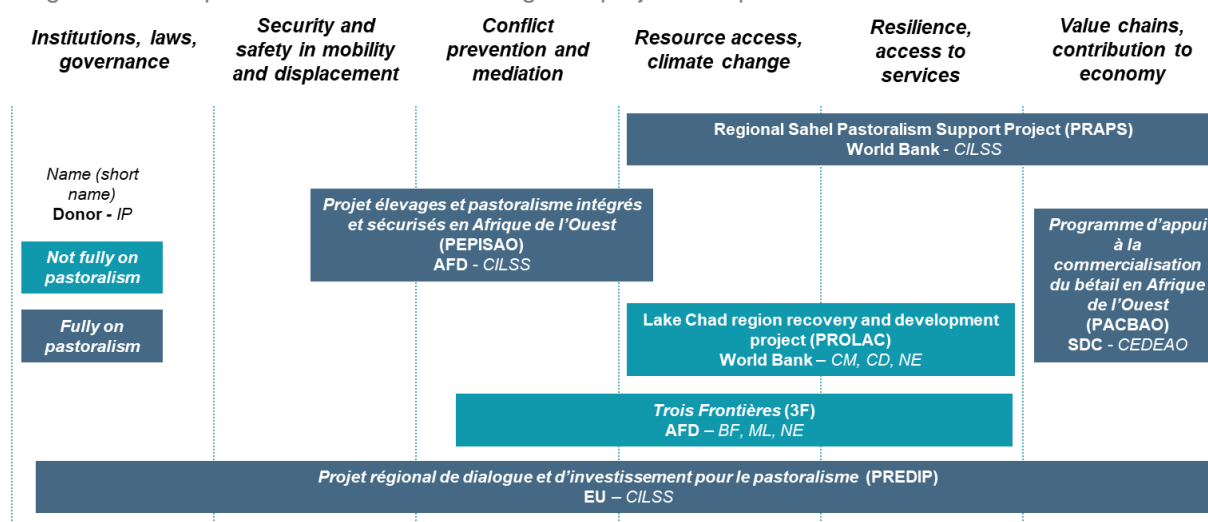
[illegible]

Institutions, laws, governance

Security and safety in mobility and displacement

Conflict prevention and mediation

Resource access, climate change

Resilience, access to services

Value chains, contribution to economy

Regional Sahel Pastoralism Support Project (PRAPS)
World Bank - CILSS

Name (short name)
Donor - IP

Not fully on pastoralism

Fully on pastoralism

Projet élevages et pastoralisme intégrés et sécurisés en Afrique de l'Ouest (PEPISAO)
AFD - CILSS

Programme d'appui à la commercialisation du bétail en Afrique de l'Ouest (PACBAO)
SDC - CEDEAO

Lake Chad region recovery and development project (PROLAC)
World Bank – CM, CD, NE

Trois Frontières (3F)
AFD – BF, ML, NE

Projet régional de dialogue et d'investissement pour le pastoralisme (PREDIP)
EU – CILSS